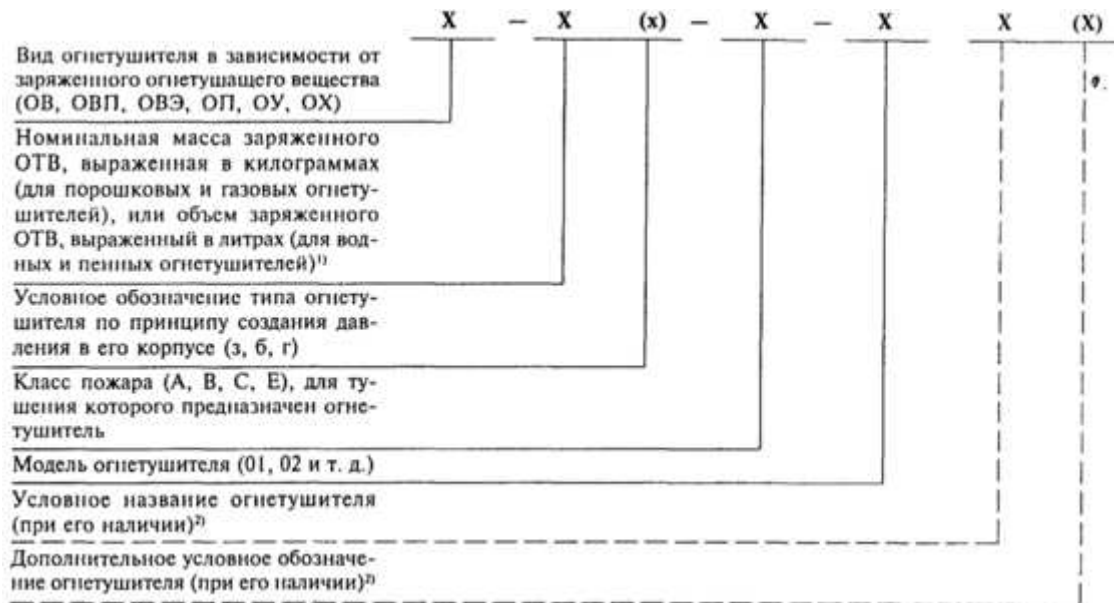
X – X (x) – X – X X (X)

Вид огнетушителя в зависимости от заряженного огнетушащего вещества (ОВ, ОВП, ОВЭ, ОП, ОУ, ОХ)

Номинальная масса заряженного ОТВ, выраженная в килограммах (для порошковых и газовых огнетушителей), или объем заряженного ОТВ, выраженный в литрах (для водных и пенных огнетушителей)$^{1)}$

Условное обозначение типа огнетушителя по принципу создания давления в его корпусе (з, б, г)

Класс пожара (А, В, С, Е), для тушения которого предназначен огнетушитель

Модель огнетушителя (01, 02 и т. д.)

Условное название огнетушителя (при его наличии)$^{2)}$

Дополнительное условное обозначение огнетушителя (при его наличии)$^{2)}$